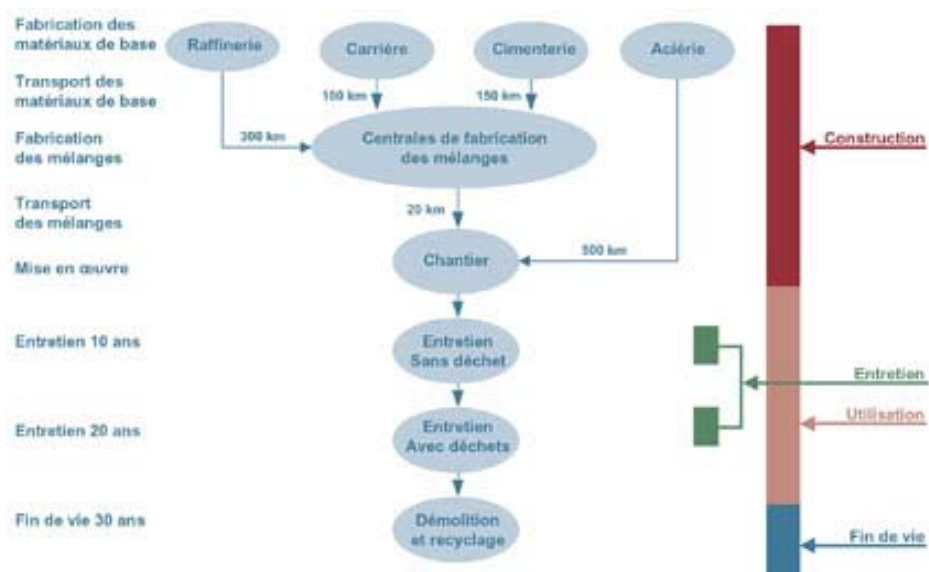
Fabrication des matériaux de base

Raffinerie

Carrière

Cimenterie

Aciérie

Transport des matériaux de base

100 km

150 km

Fabrication des mélanges

300 km

Centrales de fabrication des mélanges

Construction

Transport des mélanges

20 km

Mise en œuvre

Chantier

500 km

Entretien 10 ans

Entretien Sans déchet

Entretien

Entretien 20 ans

Entretien Avec déchets

Utilisation

Fin de vie 30 ans

Démolition et recyclage

Fin de vie